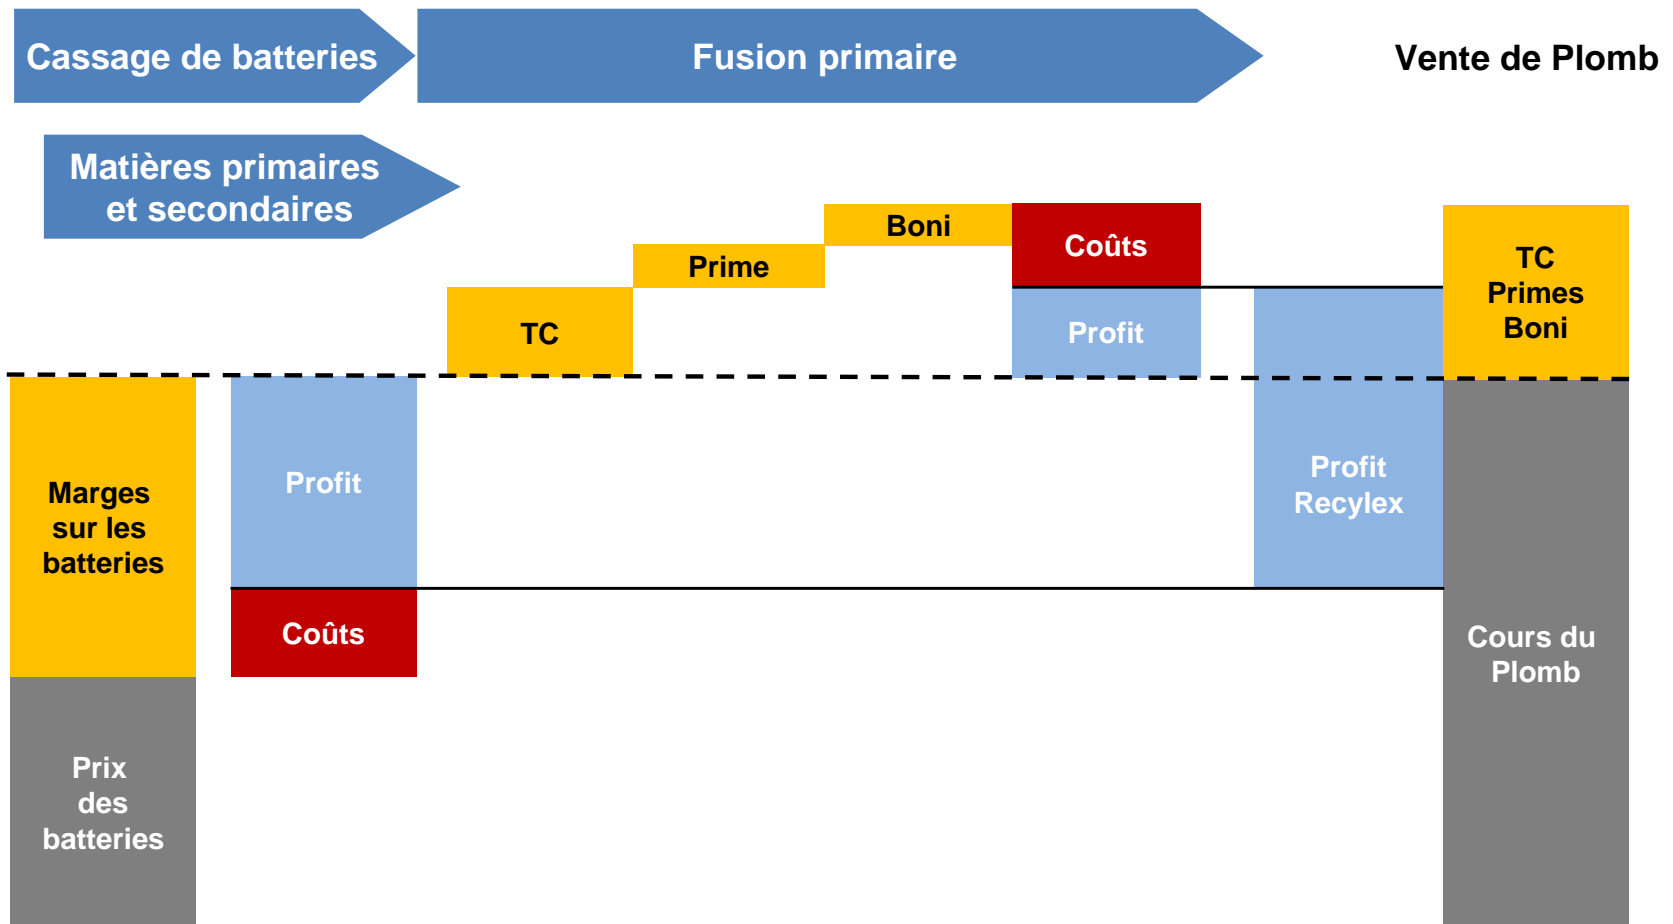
Cassage de batteries

Fusion primaire

Vente de Plomb

Matières primaires et secondaires

Boni

Coûts

Prime

TC

Profit

TC
Primes
Boni

Marges sur les batteries

Profit

Profit Recylex

Coûts

Cours du Plomb

Prix des batteries